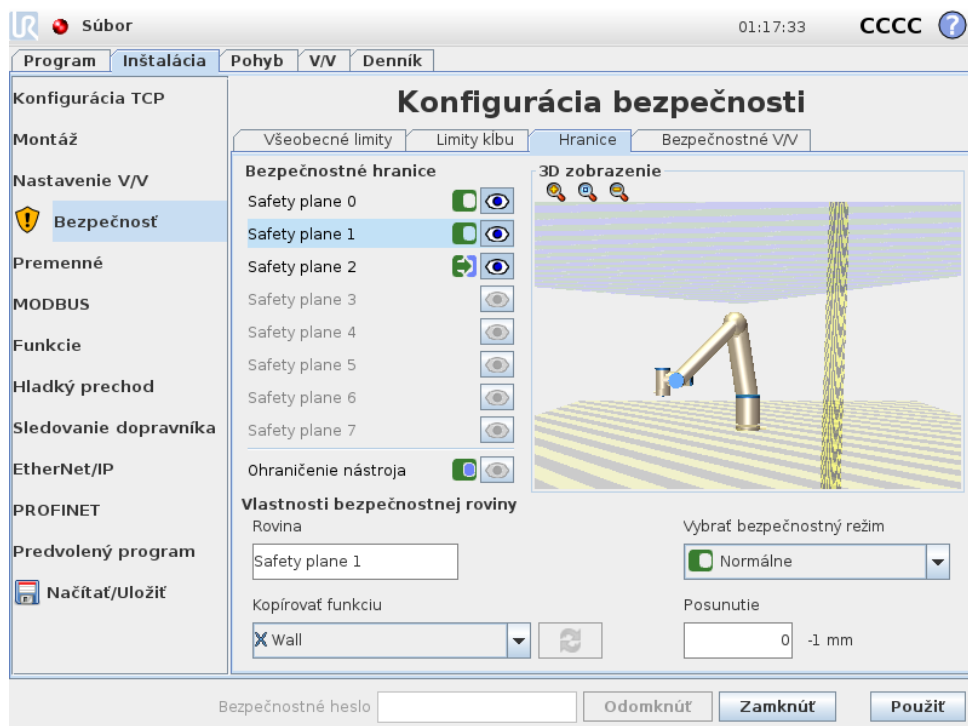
Súbor

01:17:33 CCCC

Program | Inštalácia | Pohyb | V/V | Denník

Konfigurácia TCP
Montáž
Nastavenie V/V
Bezpečnosť
Premenné
MODBUS
Funkcie
Hladký prechod
Sledovanie dopravníka
EtherNet/IP
PROFINET
Predvolený program
Načítať/Uložiť

Konfigurácia bezpečnosti

Všeobecné limity | Limity kĺbu | Hranice | Bezpečnostné V/V

Bezpečnostné hranice
Safety plane 0
Safety plane 1
Safety plane 2
Safety plane 3
Safety plane 4
Safety plane 5
Safety plane 6
Safety plane 7
Ohraničenie nástroja

3D zobrazenie

Vlastnosti bezpečnostnej roviny
Rovina
Safety plane 1
Kopírovať funkciu
Wall

Vybrať bezpečnostný režim
Normálne
Posunutie
0 -1 mm

Bezpečnostné heslo
Odomknúť
Zamknúť
Použiť